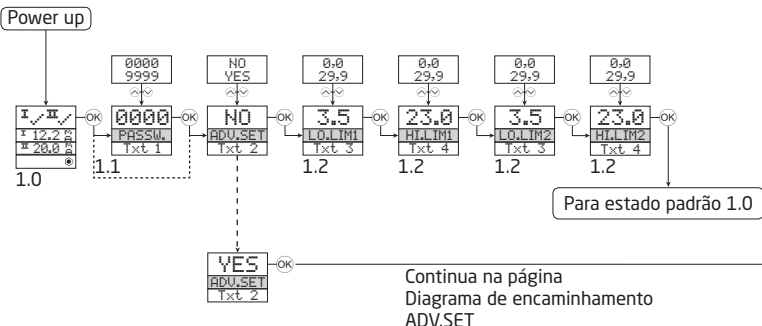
Power up

I II
I 12.2
II 20.0
1.0

OK

0000
9999
0000
PASSW.
Txt 1
1.1

OK

NO
YES
NO
ADV.SET
Txt 2

OK

0.0
29.9
3.5
LO.LIM1
Txt 3
1.2

OK

0.0
29.9
23.0
HI.LIM1
Txt 4
1.2

OK

0.0
29.9
3.5
LO.LIM2
Txt 3
1.2

OK

0.0
29.9
23.0
HI.LIM2
Txt 4
1.2

OK

Para estado padrão 1.0

YES
ADV.SET
Txt 2

OK

Continua na página
Diagrama de encaminhamento
ADV.SET